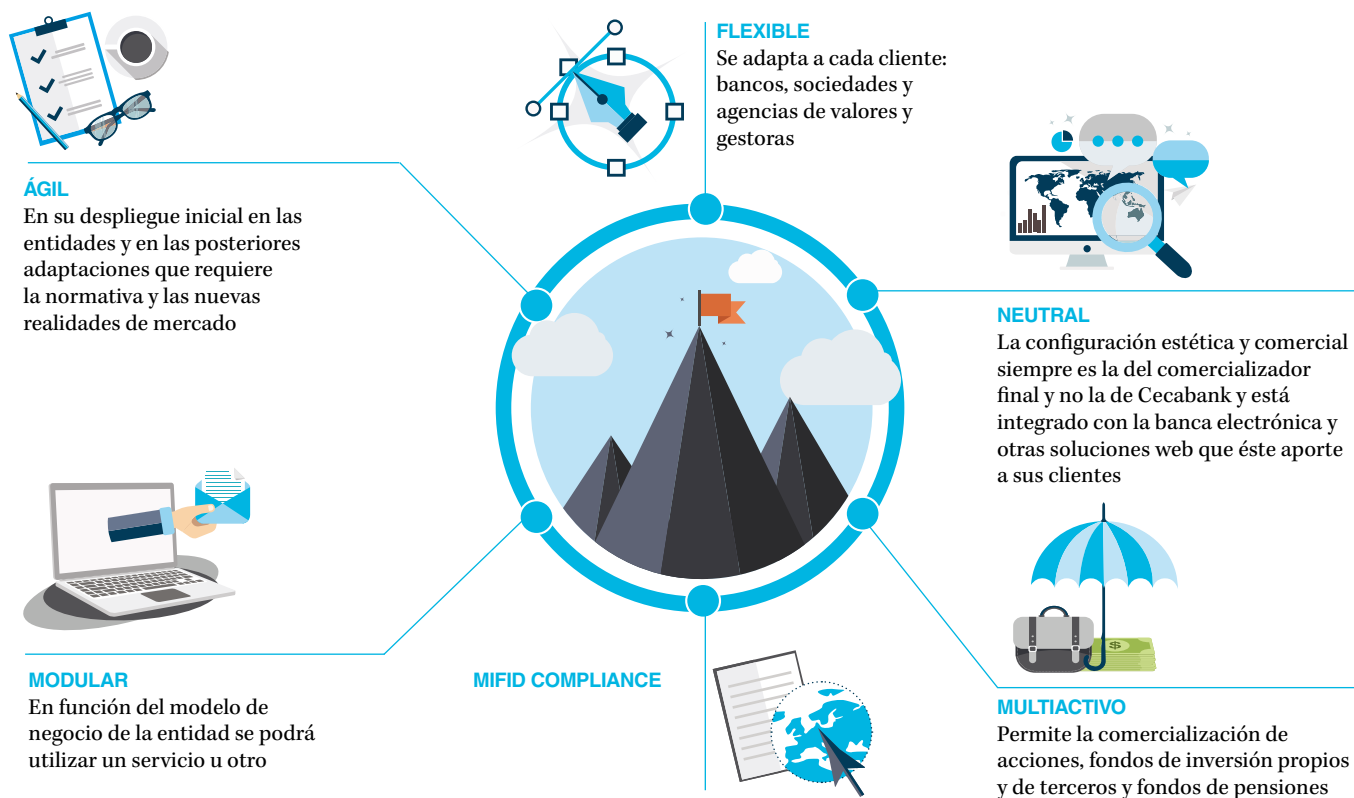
FLEXIBLE
Se adapta a cada cliente: bancos, sociedades y agencias de valores y gestoras

ÁGIL
En su despliegue inicial en las entidades y en las posteriores adaptaciones que requiere la normativa y las nuevas realidades de mercado

NEUTRAL
La configuración estética y comercial siempre es la del comercializador final y no la de Cecabank y está integrado con la banca electrónica y otras soluciones web que éste aporte a sus clientes

MODULAR
En función del modelo de negocio de la entidad se podrá utilizar un servicio u otro

MIFID COMPLIANCE

MULTIACTIVO
Permite la comercialización de acciones, fondos de inversión propios y de terceros y fondos de pensiones